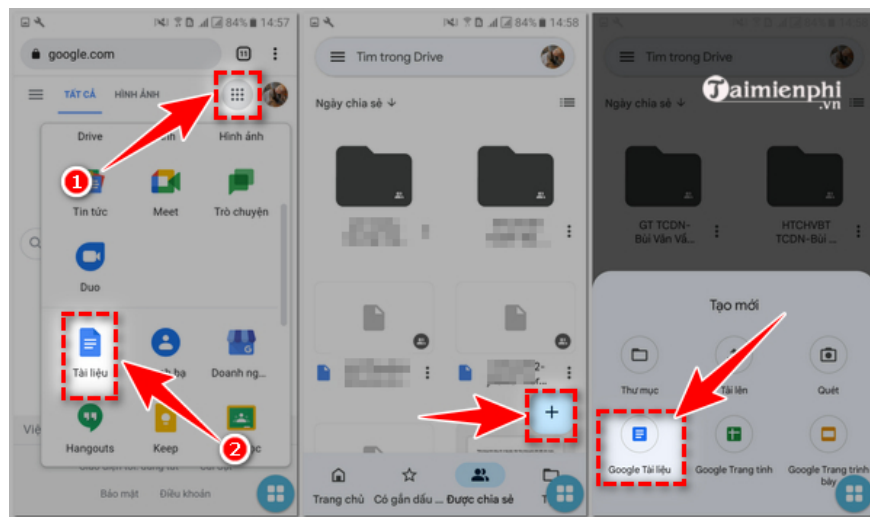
84% 14:57
google.com
11
TẤT CẢ HÌNH ẢNH
Drive
Hình ảnh
1
Tin tức
Meet
Trò chuyện
Duo
Tài liệu
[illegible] hạ
Doanh ng...
Việ
Hangouts
Keep
2
Bảo mật
Điều khoản

84% 14:58
Tìm trong Drive
Ngày chia sẻ ↓
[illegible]
2-
Trang chủ
Có gắn dấu ...
Được chia sẻ
T

Tìm trong Drive
Taimienphi
.vn
Ngày chia sẻ ↓
GT TCDN-Bùi Văn Vầ...
HTCHVBT TCDN-Bùi ...
Tạo mới
Thư mục
Tải lên
Quét
Google Tài liệu
Google Trang tính
Google Trang trình bày